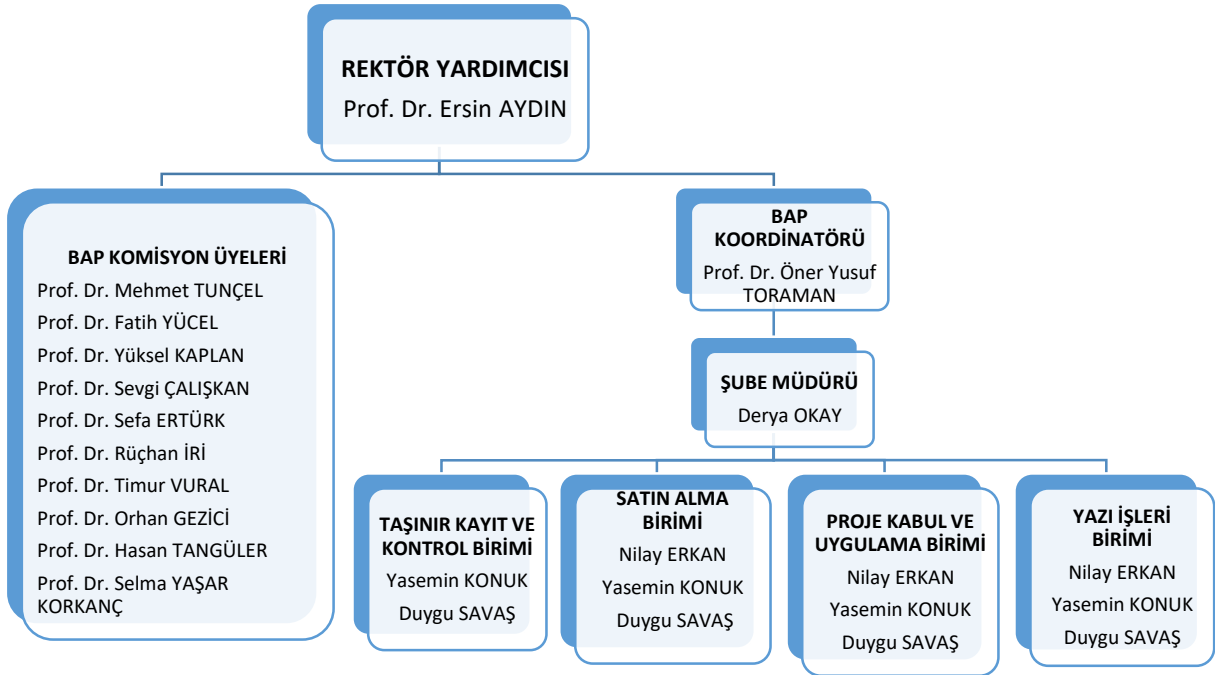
REKTÖR YARDIMCISI
Prof. Dr. Ersin AYDIN

BAP KOMİSYON ÜYELERİ
Prof. Dr. Mehmet TUNÇEL
Prof. Dr. Fatih YÜCEL
Prof. Dr. Yüksel KAPLAN
Prof. Dr. Sevgi ÇALIŞKAN
Prof. Dr. Sefa ERTÜRK
Prof. Dr. Rüçhan İRİ
Prof. Dr. Timur VURAL
Prof. Dr. Orhan GEZİCİ
Prof. Dr. Hasan TANGÜLER
Prof. Dr. Selma YAŞAR KORKANÇ

BAP KOORDİNATÖRÜ
Prof. Dr. Öner Yusuf TORAMAN

ŞUBE MÜDÜRÜ
Derya OKAY

TAŞINIR KAYIT VE KONTROL BİRİMİ
Yasemin KONUK
Duygu SAVAŞ

SATIN ALMA BİRİMİ
Nilay ERKAN
Yasemin KONUK
Duygu SAVAŞ

PROJE KABUL VE UYGULAMA BİRİMİ
Nilay ERKAN
Yasemin KONUK
Duygu SAVAŞ

YAZI İŞLERİ BİRİMİ
Nilay ERKAN
Yasemin KONUK
Duygu SAVAŞ